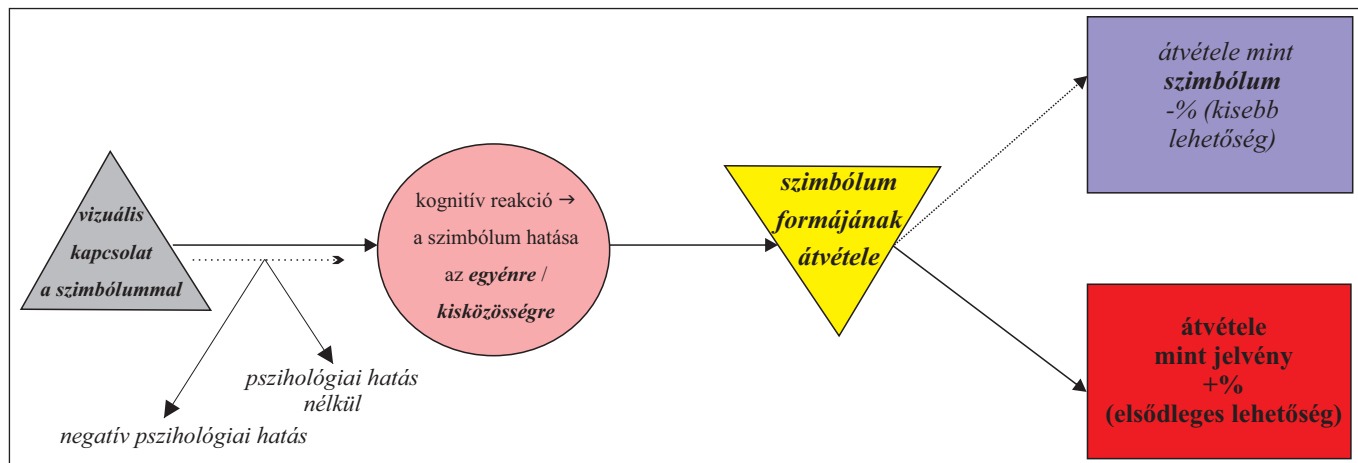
vizuális kapcsolat a szimbólummal

kognitív reakció → a szimbólum hatása az ***egyénre*** / ***kisközösségre***

szimbólum formájának átvétele

átvétele mint **szimbólum** -% (kisebb lehetőség)

átvétele mint jelvény +% (elsődleges lehetőség)

pszihológiai hatás nélkül

negatív pszihológiai hatás